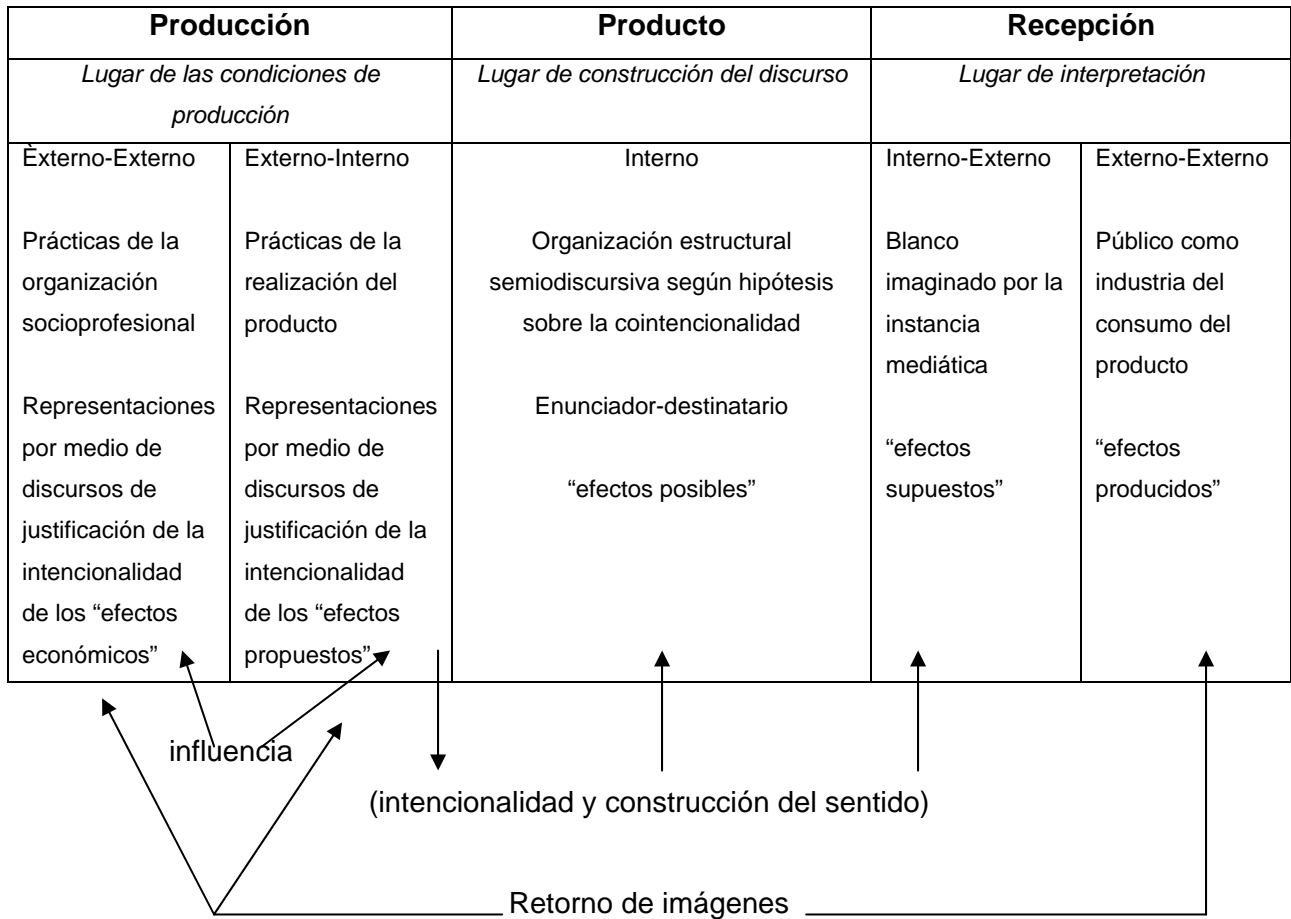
| Producción | | Producto | Recepción | |
|---|---|---|---|---|
| *Lugar de las condiciones de producción* | | *Lugar de construcción del discurso* | *Lugar de interpretación* | |
| Èxterno-Externo<br><br>Prácticas de la organización socioprofesional<br><br>Representaciones por medio de discursos de justificación de la intencionalidad de los “efectos económicos” | Externo-Interno<br><br>Prácticas de la realización del producto<br><br>Representaciones por medio de discursos de justificación de la intencionalidad de los “efectos propuestos” | Interno<br><br>Organización estructural semiodiscursiva según hipótesis sobre la cointencionalidad<br><br>Enunciador-destinatario<br><br>“efectos posibles” | Interno-Externo<br><br>Blanco imaginado por la instancia mediática<br><br>“efectos supuestos” | Externo-Externo<br><br>Público como industria del consumo del producto<br><br>“efectos producidos” |

influencia

(intencionalidad y construcción del sentido)

Retorno de imágenes